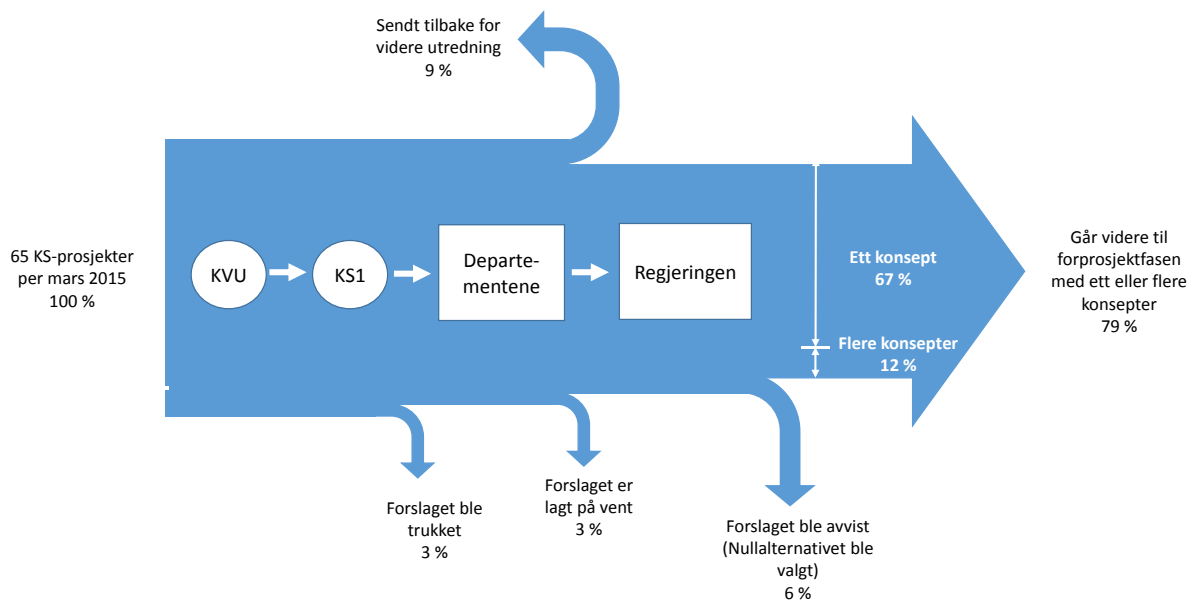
Sendt tilbake for videre utredning
9 %

65 KS-prosjekter per mars 2015
100 %

KVU

KS1

Departementene

Regjeringen

Ett konsept
67 %

Flere konsepter
12 %

Går videre til forprosjektfasen med ett eller flere konsepter
79 %

Forslaget ble trukket
3 %

Forslaget er lagt på vent
3 %

Forslaget ble avvist (Nullalternativet ble valgt)
6 %